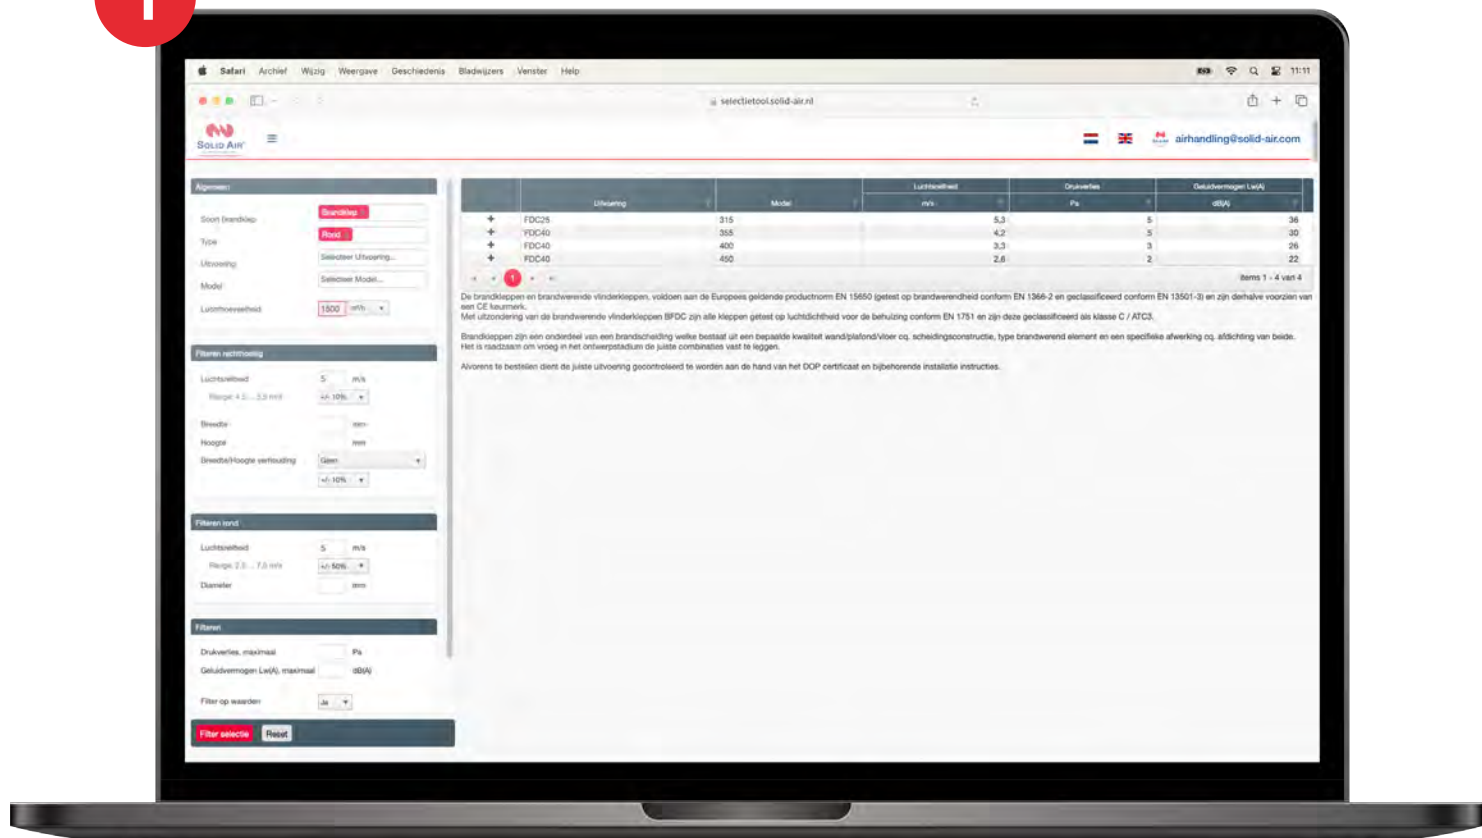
Safari Archief Wijzig Weergave Geschiedenis Bladwijzers Venster Help

11:11

selectietool.solid-air.nl

SOLID AIR

airhandling@solid-air.com

Algemeen

Soort brandklep Brandklep
Type Rond
Uitvoering Selecteer Uitvoering...
Model Selecteer Model...
Luchthoeveelheid 1500 m³/h

Filteren rechthoekig

Luchtsnelheid 5 m/s
Range: 4.5 ... 5.5 m/s +/- 10%
Breedte mm
Hoogte mm
Breedte/Hoogte verhouding Geen
+/- 10%

Filteren rond

Luchtsnelheid 5 m/s
Range: 2.5 ... 7.5 m/s +/- 50%
Diameter mm

Filteren

Drukverlies, maximaal Pa
Geluidvermogen Lw(A), maximaal dB(A)
Filter op waarden Ja

Filter selectie Reset

| | Uitvoering | Model | Luchtsnelheid m/s | Drukverlies Pa | Geluidvermogen Lw(A) dB(A) |
|---|---|---|---|---|---|
| + | FDC25 | 315 | 5,3 | 5 | 36 |
| + | FDC40 | 355 | 4,2 | 5 | 30 |
| + | FDC40 | 400 | 3,3 | 3 | 26 |
| + | FDC40 | 450 | 2,6 | 2 | 22 |

1

Items 1 - 4 van 4

De brandkleppen en brandwerende vlinderkleppen, voldoen aan de Europees geldende productnorm EN 15650 (getest op brandwerendheid conform EN 1366-2 en geclassificeerd conform EN 13501-3) en zijn derhalve voorzien van een CE keurmerk.
Met uitzondering van de brandwerende vlinderkleppen BFDC zijn alle kleppen getest op luchtdichtheid voor de behuizing conform EN 1751 en zijn deze geclassificeerd als klasse C / ATC3.

Brandkleppen zijn een onderdeel van een brandscheiding welke bestaat uit een bepaalde kwaliteit wand/plafond/vloer cq. scheidingsconstructie, type brandwerend element en een specifieke afwerking cq. afdichting van beide. Het is raadzaam om vroeg in het ontwerpstadium de juiste combinaties vast te leggen.

Alvorens te bestellen dient de juiste uitvoering gecontroleerd te worden aan de hand van het DOP certificaat en bijbehorende installatie instructies.